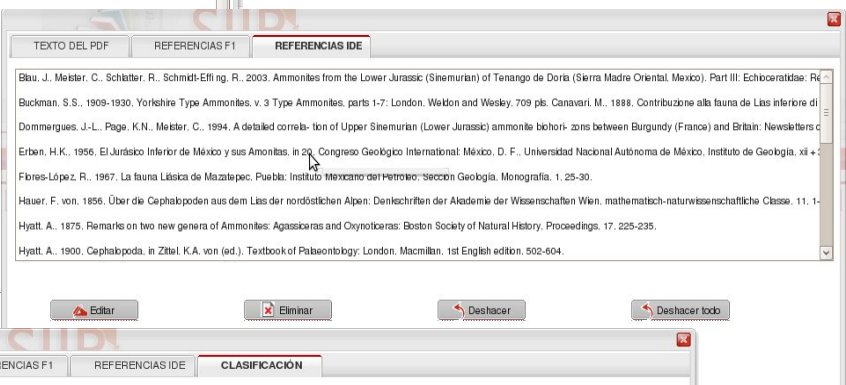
TEXTO DEL PDF | REFERENCIAS F1 | REFERENCIAS IDE

Blau, J., Meister, C., Schlatter, R., Schmidt-Effing, R., 2003. Ammonites from the Lower Jurassic (Sinemurian) of Tenango de Doria (Sierra Madre Oriental, Mexico). Part III: Echioceratidae: Re

Buckman, S.S., 1909-1930. Yorkshire Type Ammonites. v. 3 Type Ammonites, parts 1-7: London. Weldon and Wesley. 709 pls. Canavari, M., 1888. Contribuzione alla fauna de Lias inferiore di

Dommergues, J.-L., Page, K.N., Meister, C., 1994. A detailed correla- tion of Upper Sinemurian (Lower Jurassic) ammonite biohori- zons between Burgundy (France) and Britain: Newsletters o

Erben, H.K., 1956. El Jurásico Inferior de México y sus Amonitas, in 20. Congreso Geológico International: México, D. F., Universidad Nacional Autónoma de México, Instituto de Geología, xii + 3

Flores-López, R., 1967. La fauna Liásica de Mazatepec, Puebla: Instituto Mexicano del Petróleo, Sección Geología, Monografía, 1, 25-30.

Hauer, F. von, 1856. Über die Cephalopoden aus dem Lias der nordöstlichen Alpen: Denkschriften der Akademie der Wissenschaften Wien, mathematisch-naturwissenschaftliche Classe, 11, 1-

Hyatt, A., 1875. Remarks on two new genera of Ammonites: Agassiceras and Oxynoticeras: Boston Society of Natural History, Proceedings, 17, 225-235.

Hyatt, A., 1900. Cephalopoda, in Zittel, K.A. von (ed.), Textbook of Palaeontology: London, Macmillan, 1st English edition, 502-604.

Editar | Eliminar | Deshacer | Deshacer todo

ENCIAS F1 | REFERENCIAS IDE | CLASIFICACIÓN